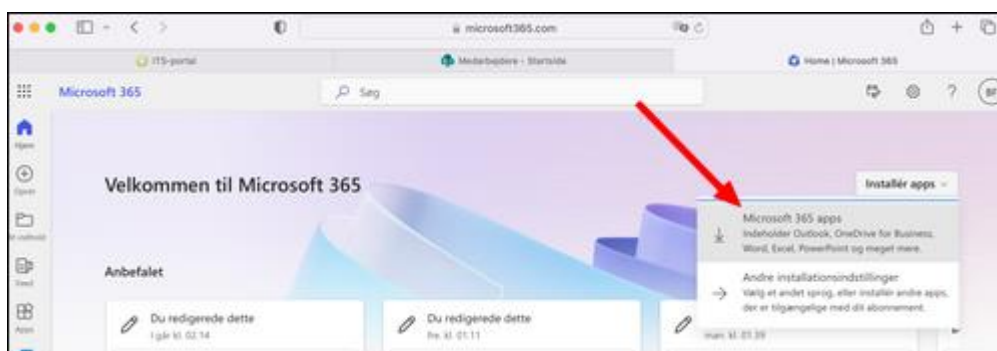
microsoft365.com

ITS-portal

Medarbejdere - Startside

Home | Microsoft 365

Microsoft 365

Søg

Hjem

Opret

Mit indhold

Feed

Apps

Velkommen til Microsoft 365

Installér apps

Microsoft 365 apps
Indeholder Outlook, OneDrive for Business, Word, Excel, PowerPoint og meget mere.

Andre installationsindstillinger
Vælg et andet sprog, eller installer andre apps, der er tilgængelige med dit abonnement.

Anbefalet

Du redigerede dette
I går kl. 02.14

Du redigerede dette
fre. kl. 01.11

man. kl. 01.39